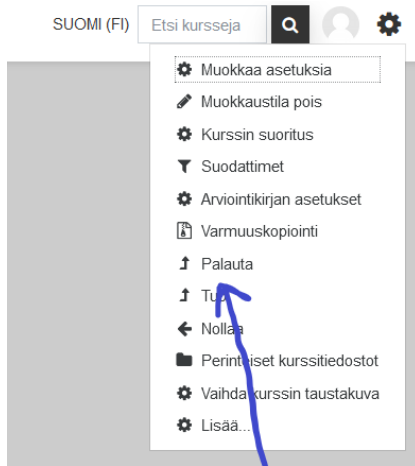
SUOMI (FI) Etsi kursseja

Muokkaa asetuksia
Muokkaustila pois
Kurssin suoritus
Suodattimet
Arviointikirjan asetukset
Varmuuskopiointi
Palauta
Tu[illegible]
Nollaa
Perint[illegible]iset kurssitiedostot
Vaihda kurssin taustakuva
Lisää...